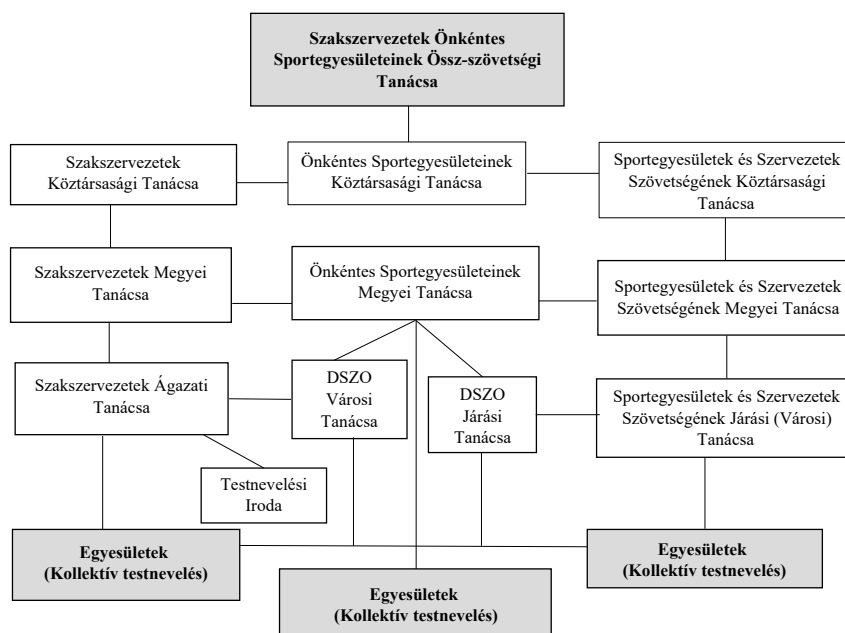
Szakszervezetek Önkéntes Sportegyesületeinek Össz-szövetségi Tanácsa

Szakszervezetek Köztársasági Tanácsa

Önkéntes Sportegyesületeinek Köztársasági Tanácsa

Sportegyesületek és Szervezetek Szövetségének Köztársasági Tanácsa

Szakszervezetek Megyei Tanácsa

Önkéntes Sportegyesületeinek Megyei Tanácsa

Sportegyesületek és Szervezetek Szövetségének Megyei Tanácsa

Szakszervezetek Ágazati Tanácsa

DSZO Városi Tanácsa

DSZO Járási Tanácsa

Sportegyesületek és Szervezetek Szövetségének Járási (Városi) Tanácsa

Testnevelési Iroda

Egyesületek (Kollektív testnevelés)

Egyesületek (Kollektív testnevelés)

Egyesületek (Kollektív testnevelés)